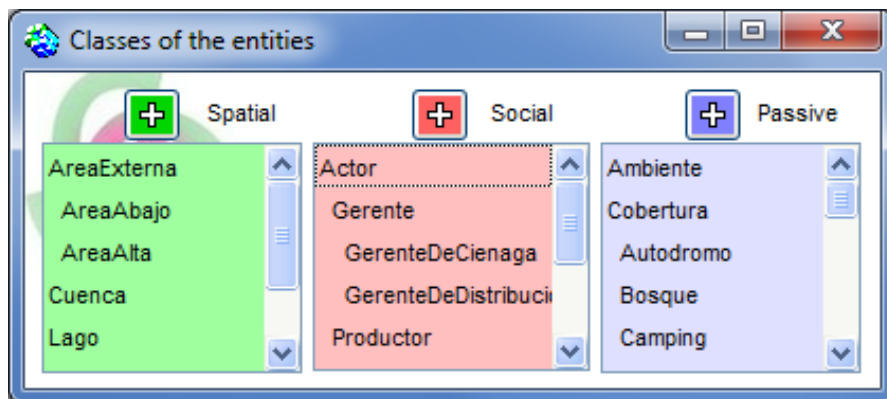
Classes of the entities

Spatial

AreaExterna
AreaAbajo
AreaAlta
Cuenca
Lago

Social

Actor
Gerente
GerenteDeCienaga
GerenteDeDistribuci
Productor

Passive

Ambiente
Cobertura
Autodromo
Bosque
Camping